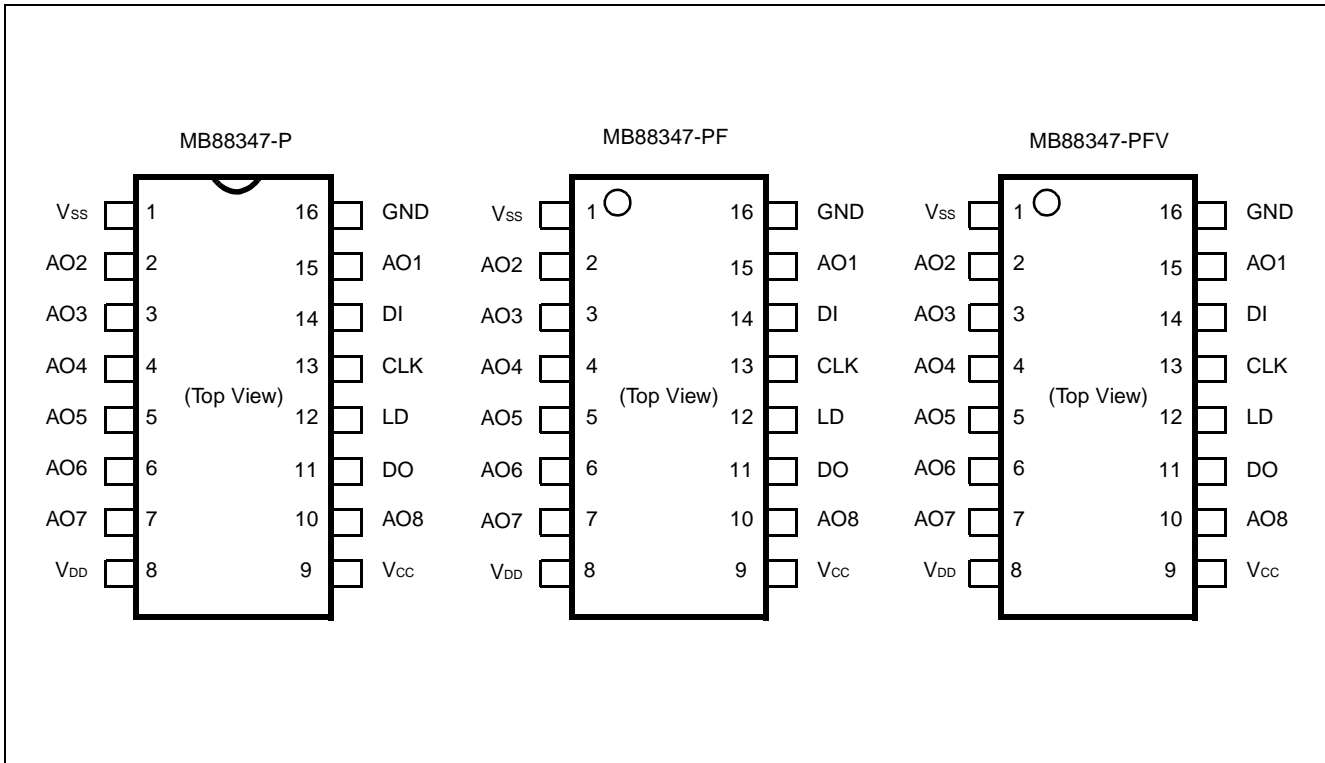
MB88347-P

$V_{SS}$ 1
AO2 2
AO3 3
AO4 4
AO5 5
AO6 6
AO7 7
$V_{DD}$ 8

(Top View)

16 GND
15 AO1
14 DI
13 CLK
12 LD
11 DO
10 AO8
9 $V_{CC}$

MB88347-PF

$V_{SS}$ 1
AO2 2
AO3 3
AO4 4
AO5 5
AO6 6
AO7 7
$V_{DD}$ 8

(Top View)

16 GND
15 AO1
14 DI
13 CLK
12 LD
11 DO
10 AO8
9 $V_{CC}$

MB88347-PFV

$V_{SS}$ 1
AO2 2
AO3 3
AO4 4
AO5 5
AO6 6
AO7 7
$V_{DD}$ 8

(Top View)

16 GND
15 AO1
14 DI
13 CLK
12 LD
11 DO
10 AO8
9 $V_{CC}$